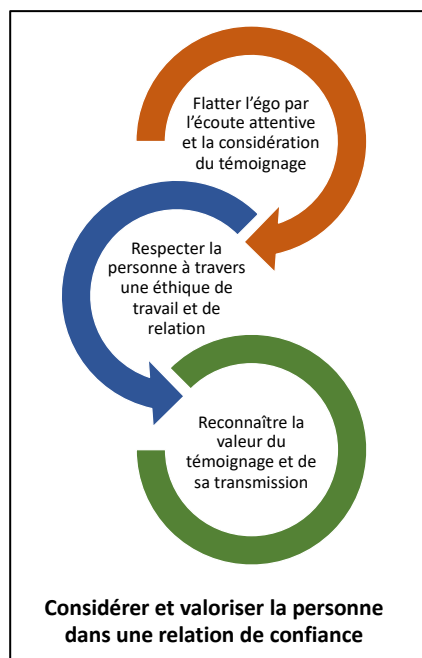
Flatter l'égo par l'écoute attentive et la considération du témoignage

Respecter la personne à travers une éthique de travail et de relation

Reconnaître la valeur du témoignage et de sa transmission

Considérer et valoriser la personne dans une relation de confiance